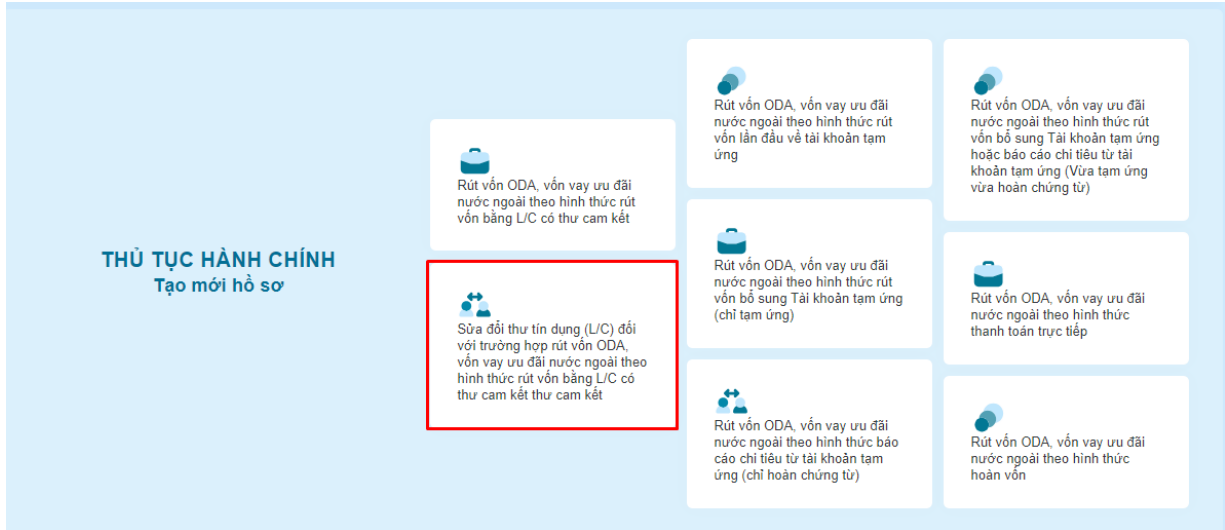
THỦ TỤC HÀNH CHÍNH
Tạo mới hồ sơ

Rút vốn ODA, vốn vay ưu đãi nước ngoài theo hình thức rút vốn bằng L/C có thư cam kết

Sửa đổi thư tín dụng (L/C) đối với trường hợp rút vốn ODA, vốn vay ưu đãi nước ngoài theo hình thức rút vốn bằng L/C có thư cam kết thư cam kết

Rút vốn ODA, vốn vay ưu đãi nước ngoài theo hình thức rút vốn lần đầu về tài khoản tạm ứng

Rút vốn ODA, vốn vay ưu đãi nước ngoài theo hình thức rút vốn bổ sung Tài khoản tạm ứng (chỉ tạm ứng)

Rút vốn ODA, vốn vay ưu đãi nước ngoài theo hình thức báo cáo chi tiêu từ tài khoản tạm ứng (chỉ hoàn chứng từ)

Rút vốn ODA, vốn vay ưu đãi nước ngoài theo hình thức rút vốn bổ sung Tài khoản tạm ứng hoặc báo cáo chi tiêu từ tài khoản tạm ứng (Vừa tạm ứng vừa hoàn chứng từ)

Rút vốn ODA, vốn vay ưu đãi nước ngoài theo hình thức thanh toán trực tiếp

Rút vốn ODA, vốn vay ưu đãi nước ngoài theo hình thức hoàn vốn